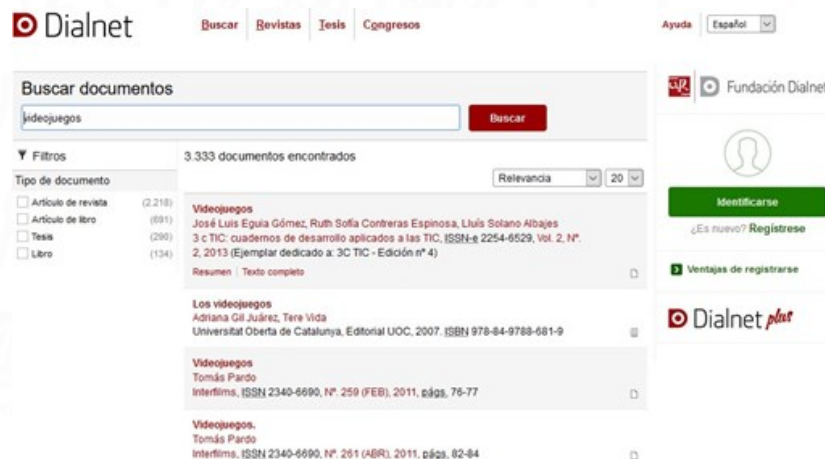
Dialnet

Buscar | Revistas | Tesis | Congresos

Ayuda | Español

Buscar documentos

videojuegos

Buscar

Filtros

Tipo de documento

Artículo de revista (2.218)
Artículo de libro (691)
Tesis (290)
Libro (134)

3.333 documentos encontrados

Relevancia | 20

Videojuegos
José Luis Eguia Gómez, Ruth Sofía Contreras Espinosa, Lluís Solano Albajes
3 c TIC: cuadernos de desarrollo aplicados a las TIC, ISSN-e 2254-6529, Vol. 2, Nº. 2, 2013 (Ejemplar dedicado a: 3C TIC - Edición nº 4)
Resumen | Texto completo

Los videojuegos
Adriana Gil Juárez, Tere Vida
Universitat Oberta de Catalunya, Editorial UOC, 2007. ISBN 978-84-9788-681-9

Videojuegos
Tomás Pardo
Interfilms, ISSN 2340-6690, Nº. 259 (FEB), 2011, págs. 76-77

Videojuegos.
Tomás Pardo
Interfilms, ISSN 2340-6690, Nº. 261 (ABR), 2011, págs. 82-84

Fundación Dialnet

Identificarse

¿Es nuevo? Regístrese

Ventajas de registrarse

Dialnet plus